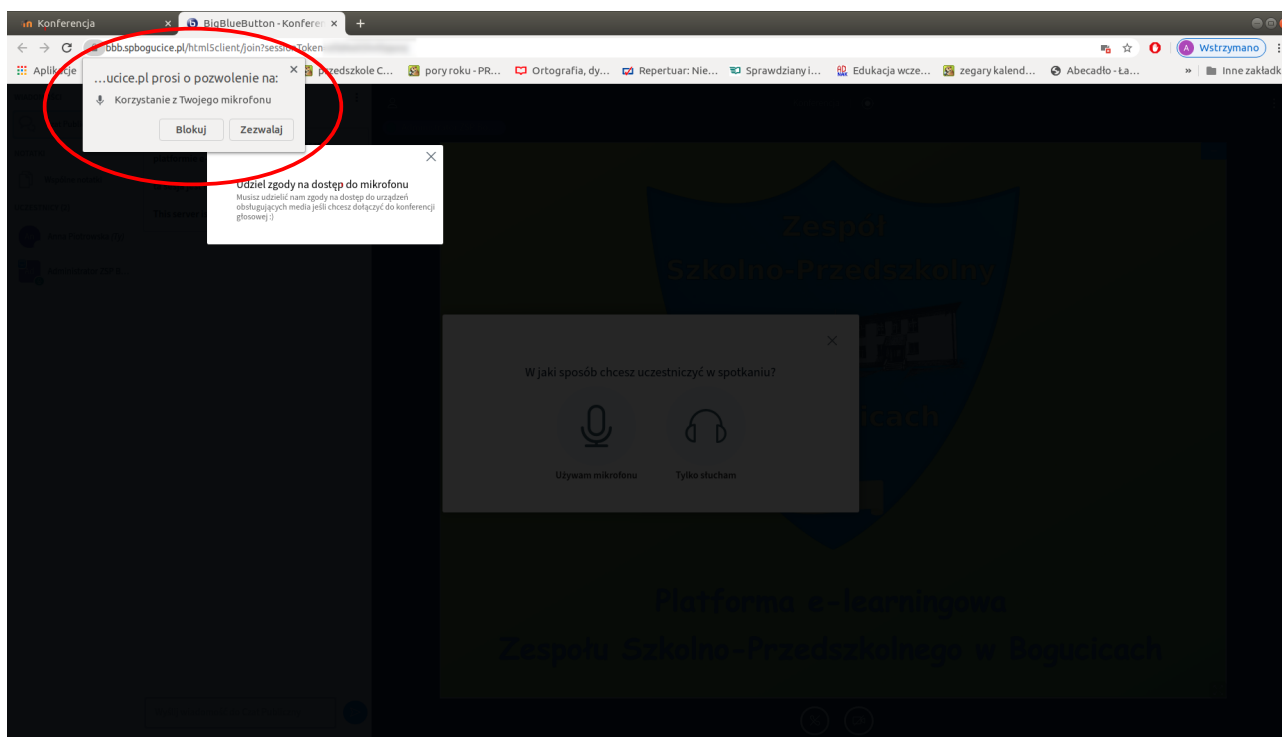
Konferencja ×
BigBlueButton - Konferen ×
+

bbb.spbogucice.pl/html5client/join?sessionToken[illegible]

Wstrzymano

Aplikacje
Przedszkole C...
pory roku - PR...
Ortografia, dy...
Repertuar: Nie...
Sprawdziany i...
Edukacja wcze...
zegary kalend...
Abecadło - Ła...
»
Inne zakładk

...ucice.pl prosi o pozwolenie na:
Korzystanie z Twojego mikrofonu
Blokuj
Zezwalaj

Udziel zgody na dostęp do mikrofonu
Musisz udzielić nam zgody na dostęp do urządzeń obsługujących media jeśli chcesz dołączyć do konferencji głosowej :)

Zespół
Szkolno-Przedszkolny
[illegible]cicach

W jaki sposób chcesz uczestniczyć w spotkaniu?
Używam mikrofonu
Tylko słucham

Platforma e-learningowa
Zespołu Szkolno-Przedszkolnego w Bogucicach